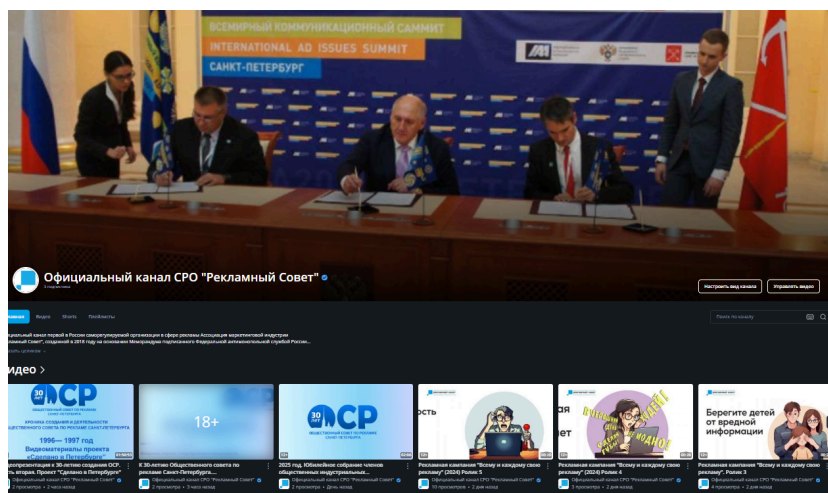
ВСЕМИРНЫЙ КОММУНИКАЦИОННЫЙ САММИТ
INTERNATIONAL AD ISSUES SUMMIT
САНКТ-ПЕТЕРБУРГ

Официальный канал СРО "Рекламный Совет"

Настроить вид канала
Управлять видео

Главная Видео Shorts Плейлисты

Поиск по каналу

фициальный канал первой в России саморегулируемой организации в сфере рекламы Ассоциация маркетинговой индустрии Рекламный Совет", созданной в 2019 году на основании Меморандума подписанного Федеральной антимонопольной службой России...

идео >

30 лет ОСР
ХРОНИКА СОЗДАНИЯ И ДЕЯТЕЛЬНОСТИ ОБЩЕСТВЕННОГО СОВЕТА ПО РЕКЛАМЕ САНКТ-ПЕТЕРБУРГА
1996— 1997 год
Видеоматериалы проекта «Сделано в Петербурге»

18+

30 лет ОСР

Берегите детей от вредной информации

презентация к 30-летию создания ОСР. сть вторая. Проект "Сделано в Петербурге"
Официальный канал СРО "Рекламный Совет"

К 30-летию Общественного совета по рекламе Санкт-Петербурга...
Официальный канал СРО "Рекламный Совет"

2025 год. Юбилейное собрание членов общественных индустриальных...
Официальный канал СРО "Рекламный Совет"

Рекламная кампания "Всему и каждому свою рекламу" (2024) Ролик 5
Официальный канал СРО "Рекламный Совет"

Рекламная кампания "Всему и каждому свою рекламу" (2024) Ролик 4
Официальный канал СРО "Рекламный Совет"

Рекламная кампания "Всему и каждому свою рекламу" (2024) Ролик 3
Официальный канал СРО "Рекламный Совет"